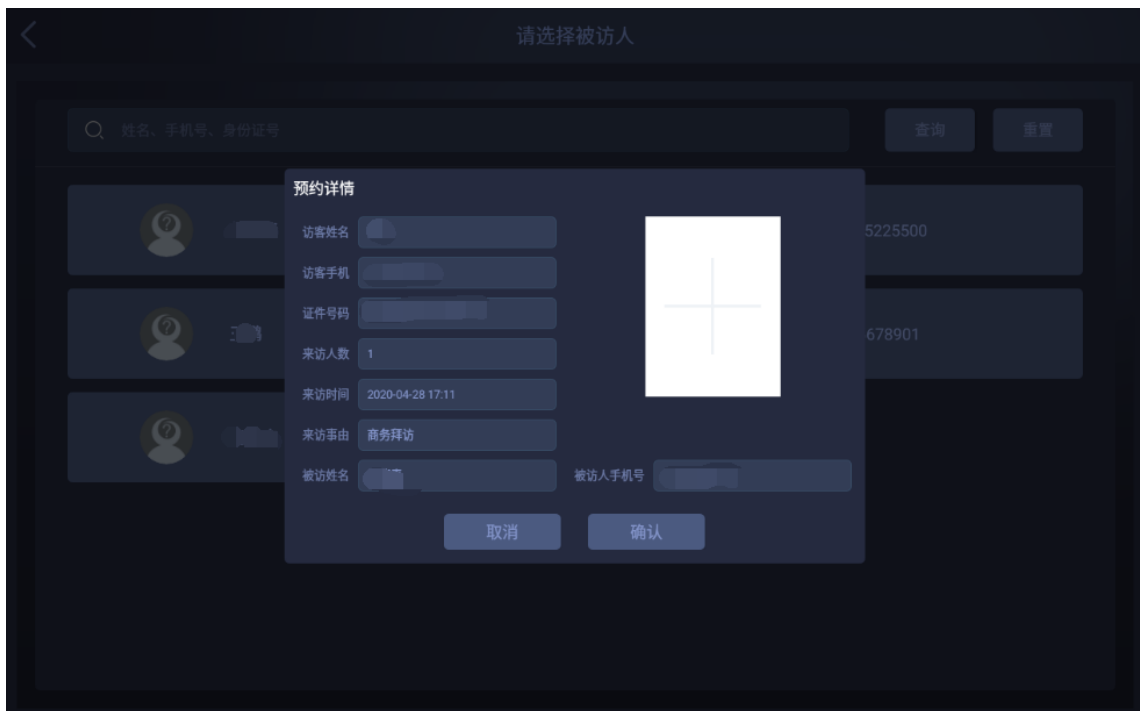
请选择被访人

姓名、手机号、身份证号

查询

重置

5225500

678901

预约详情

访客姓名 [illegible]

访客手机 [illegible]

证件号码 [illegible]

来访人数 1

来访时间 2020-04-28 17:11

来访事由 商务拜访

被访姓名 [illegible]

被访人手机号 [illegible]

取消

确认